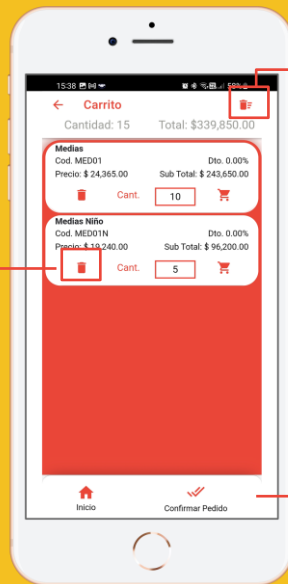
15:38 58%

Carrito

Cantidad: 15 Total: $339,850.00

Medias
Cod. MED01 Dto. 0.00%
Precio: $ 24,365.00 Sub Total: $ 243,650.00
Cant. 10

Medias Niño
Cod. MED01N Dto. 0.00%
Precio: $ 19,240.00 Sub Total: $ 96,200.00
Cant. 5

Inicio
Confirmar Pedido